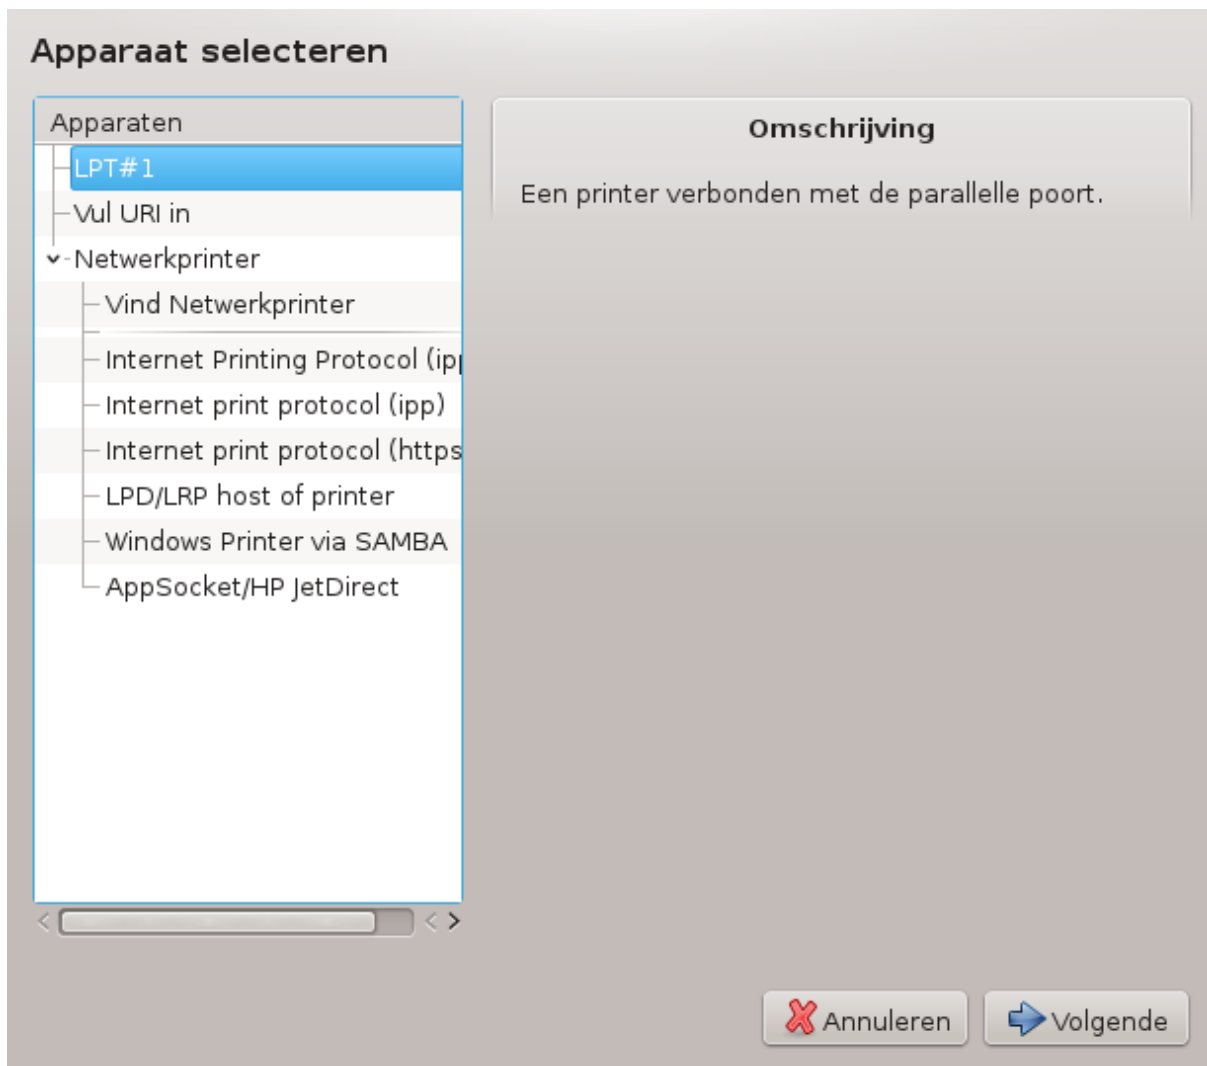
Apparaat selecteren

Apparaten

LPT#1

Vul URI in

Netwerkprinter

Vind Netwerkprinter

Internet Printing Protocol (ip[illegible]

Internet print protocol (ipp)

Internet print protocol (https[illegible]

LPD/LRP host of printer

Windows Printer via SAMBA

AppSocket/HP JetDirect

Omschrijving

Een printer verbonden met de parallelle poort.

Annuleren

Volgende